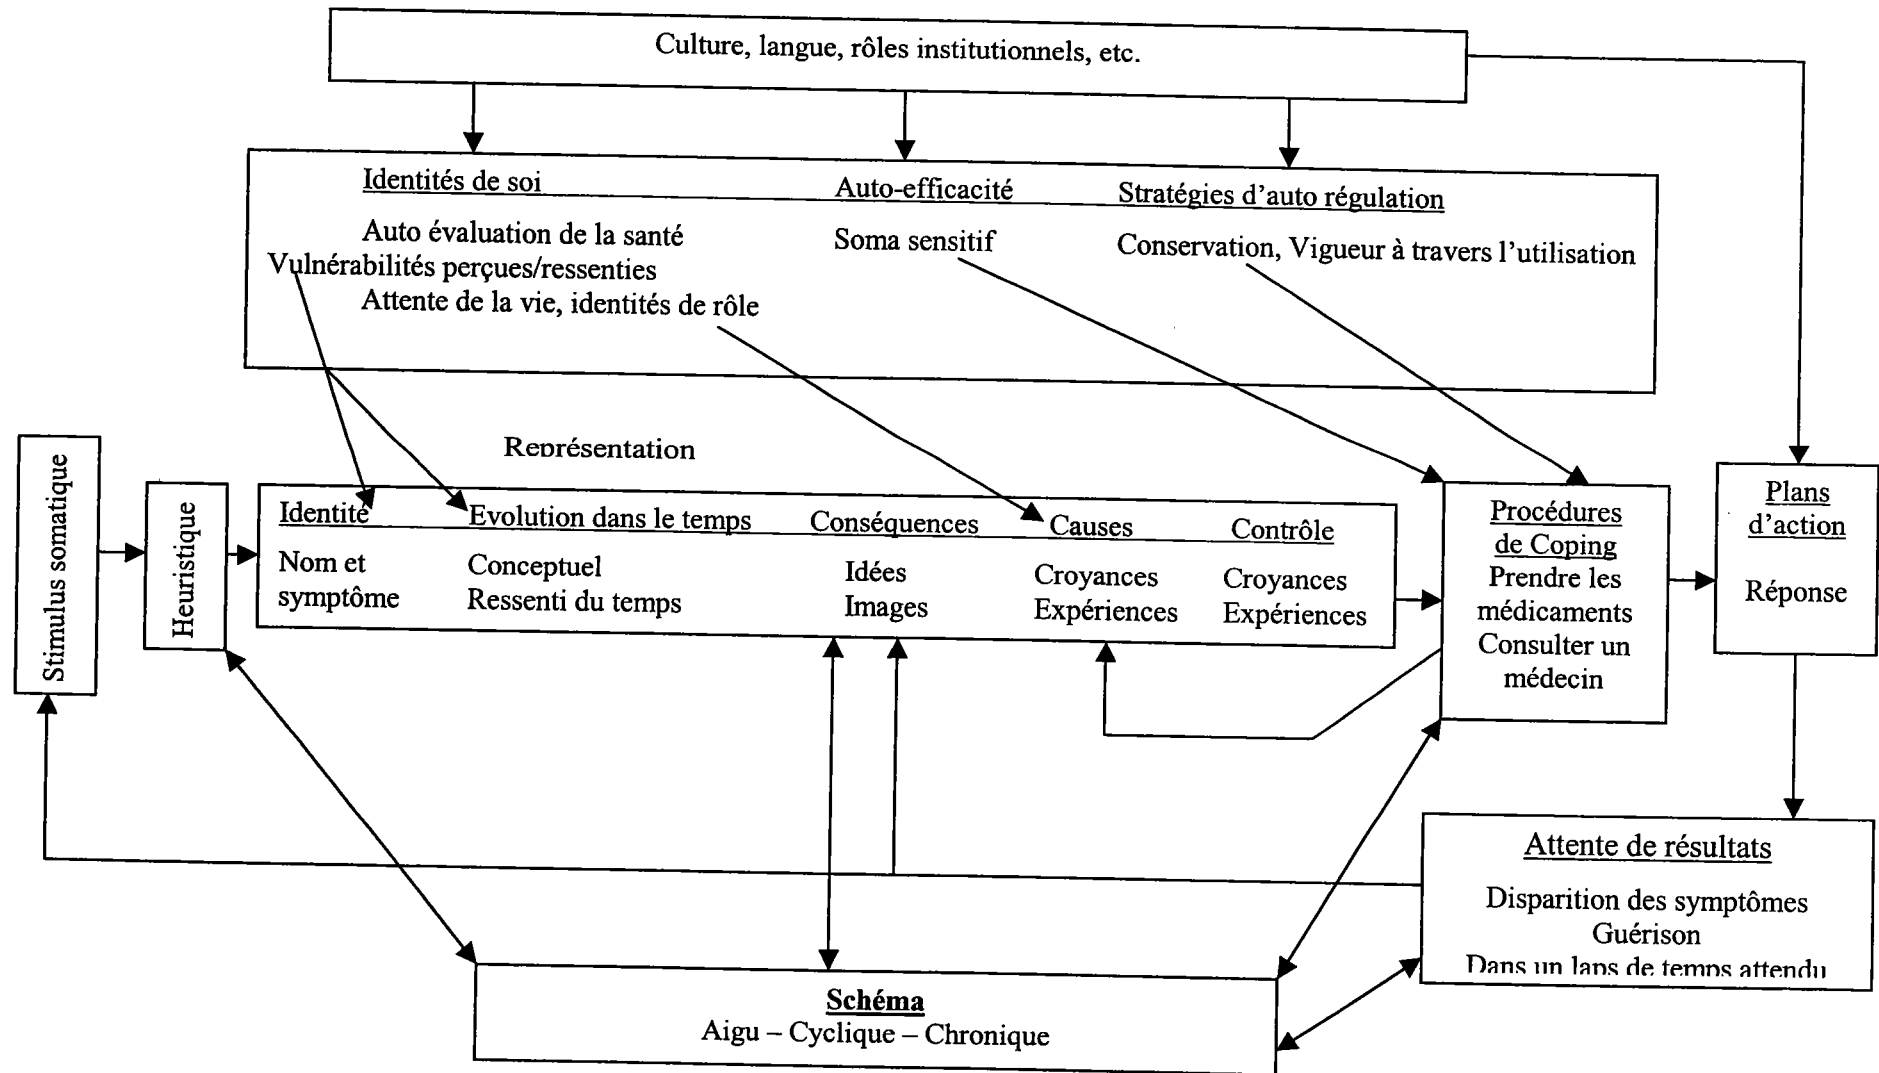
Culture, langue, rôles institutionnels, etc.

Identités de soi
Auto évaluation de la santé
Vulnérabilités perçues/ressenties
Attente de la vie, identités de rôle

Auto-efficacité
Soma sensitif

Stratégies d'auto régulation
Conservation, Vigueur à travers l'utilisation

Stimulus somatique

Heuristique

Représentation

Identité
Nom et symptôme

Evolution dans le temps
Conceptuel
Ressenti du temps

Conséquences
Idées
Images

Causes
Croyances
Expériences

Contrôle
Croyances
Expériences

Procédures de Coping
Prendre les médicaments
Consulter un médecin

Plans d'action
Réponse

Attente de résultats
Disparition des symptômes
Guérison
Dans un laps de temps attendu

Schéma
Aigu – Cyclique – Chronique